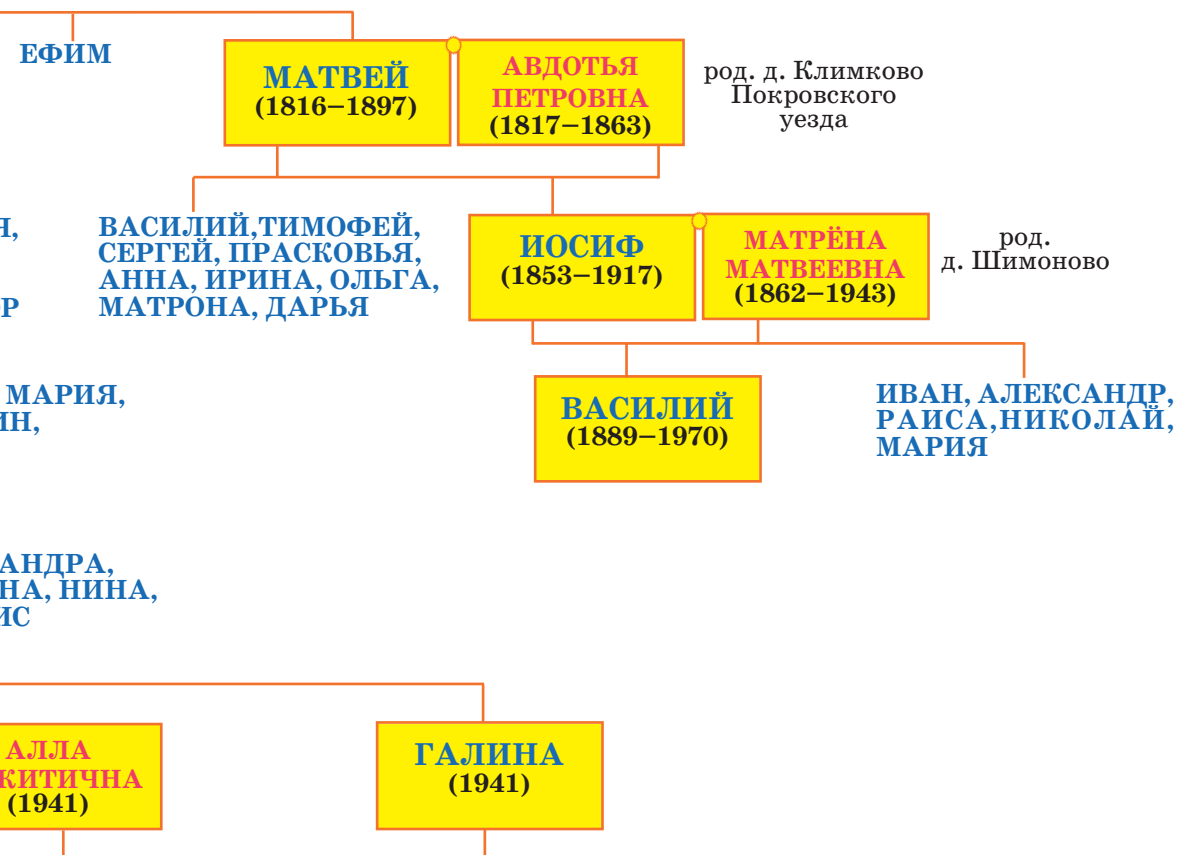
ЕФИМ

МАТВЕЙ (1816–1897)

АВДОТЬЯ ПЕТРОВНА (1817–1863)

род. д. Климково Покровского уезда

Н,

Р

ВАСИЛИЙ,ТИМОФЕЙ, СЕРГЕЙ, ПРАСКОВЬЯ, АННА, ИРИНА, ОЛЬГА, МАТРОНА, ДАРЬЯ

ИОСИФ (1853–1917)

МАТРЁНА МАТВЕЕВНА (1862–1943)

род. д. Шимоново

МАРИЯ, ИН,

ВАСИЛИЙ (1889–1970)

ИВАН, АЛЕКСАНДР, РАИСА,НИКОЛАЙ, МАРИЯ

АНДРА, НА, НИНА, ИС

АЛЛА КИТИЧНА (1941)

ГАЛИНА (1941)